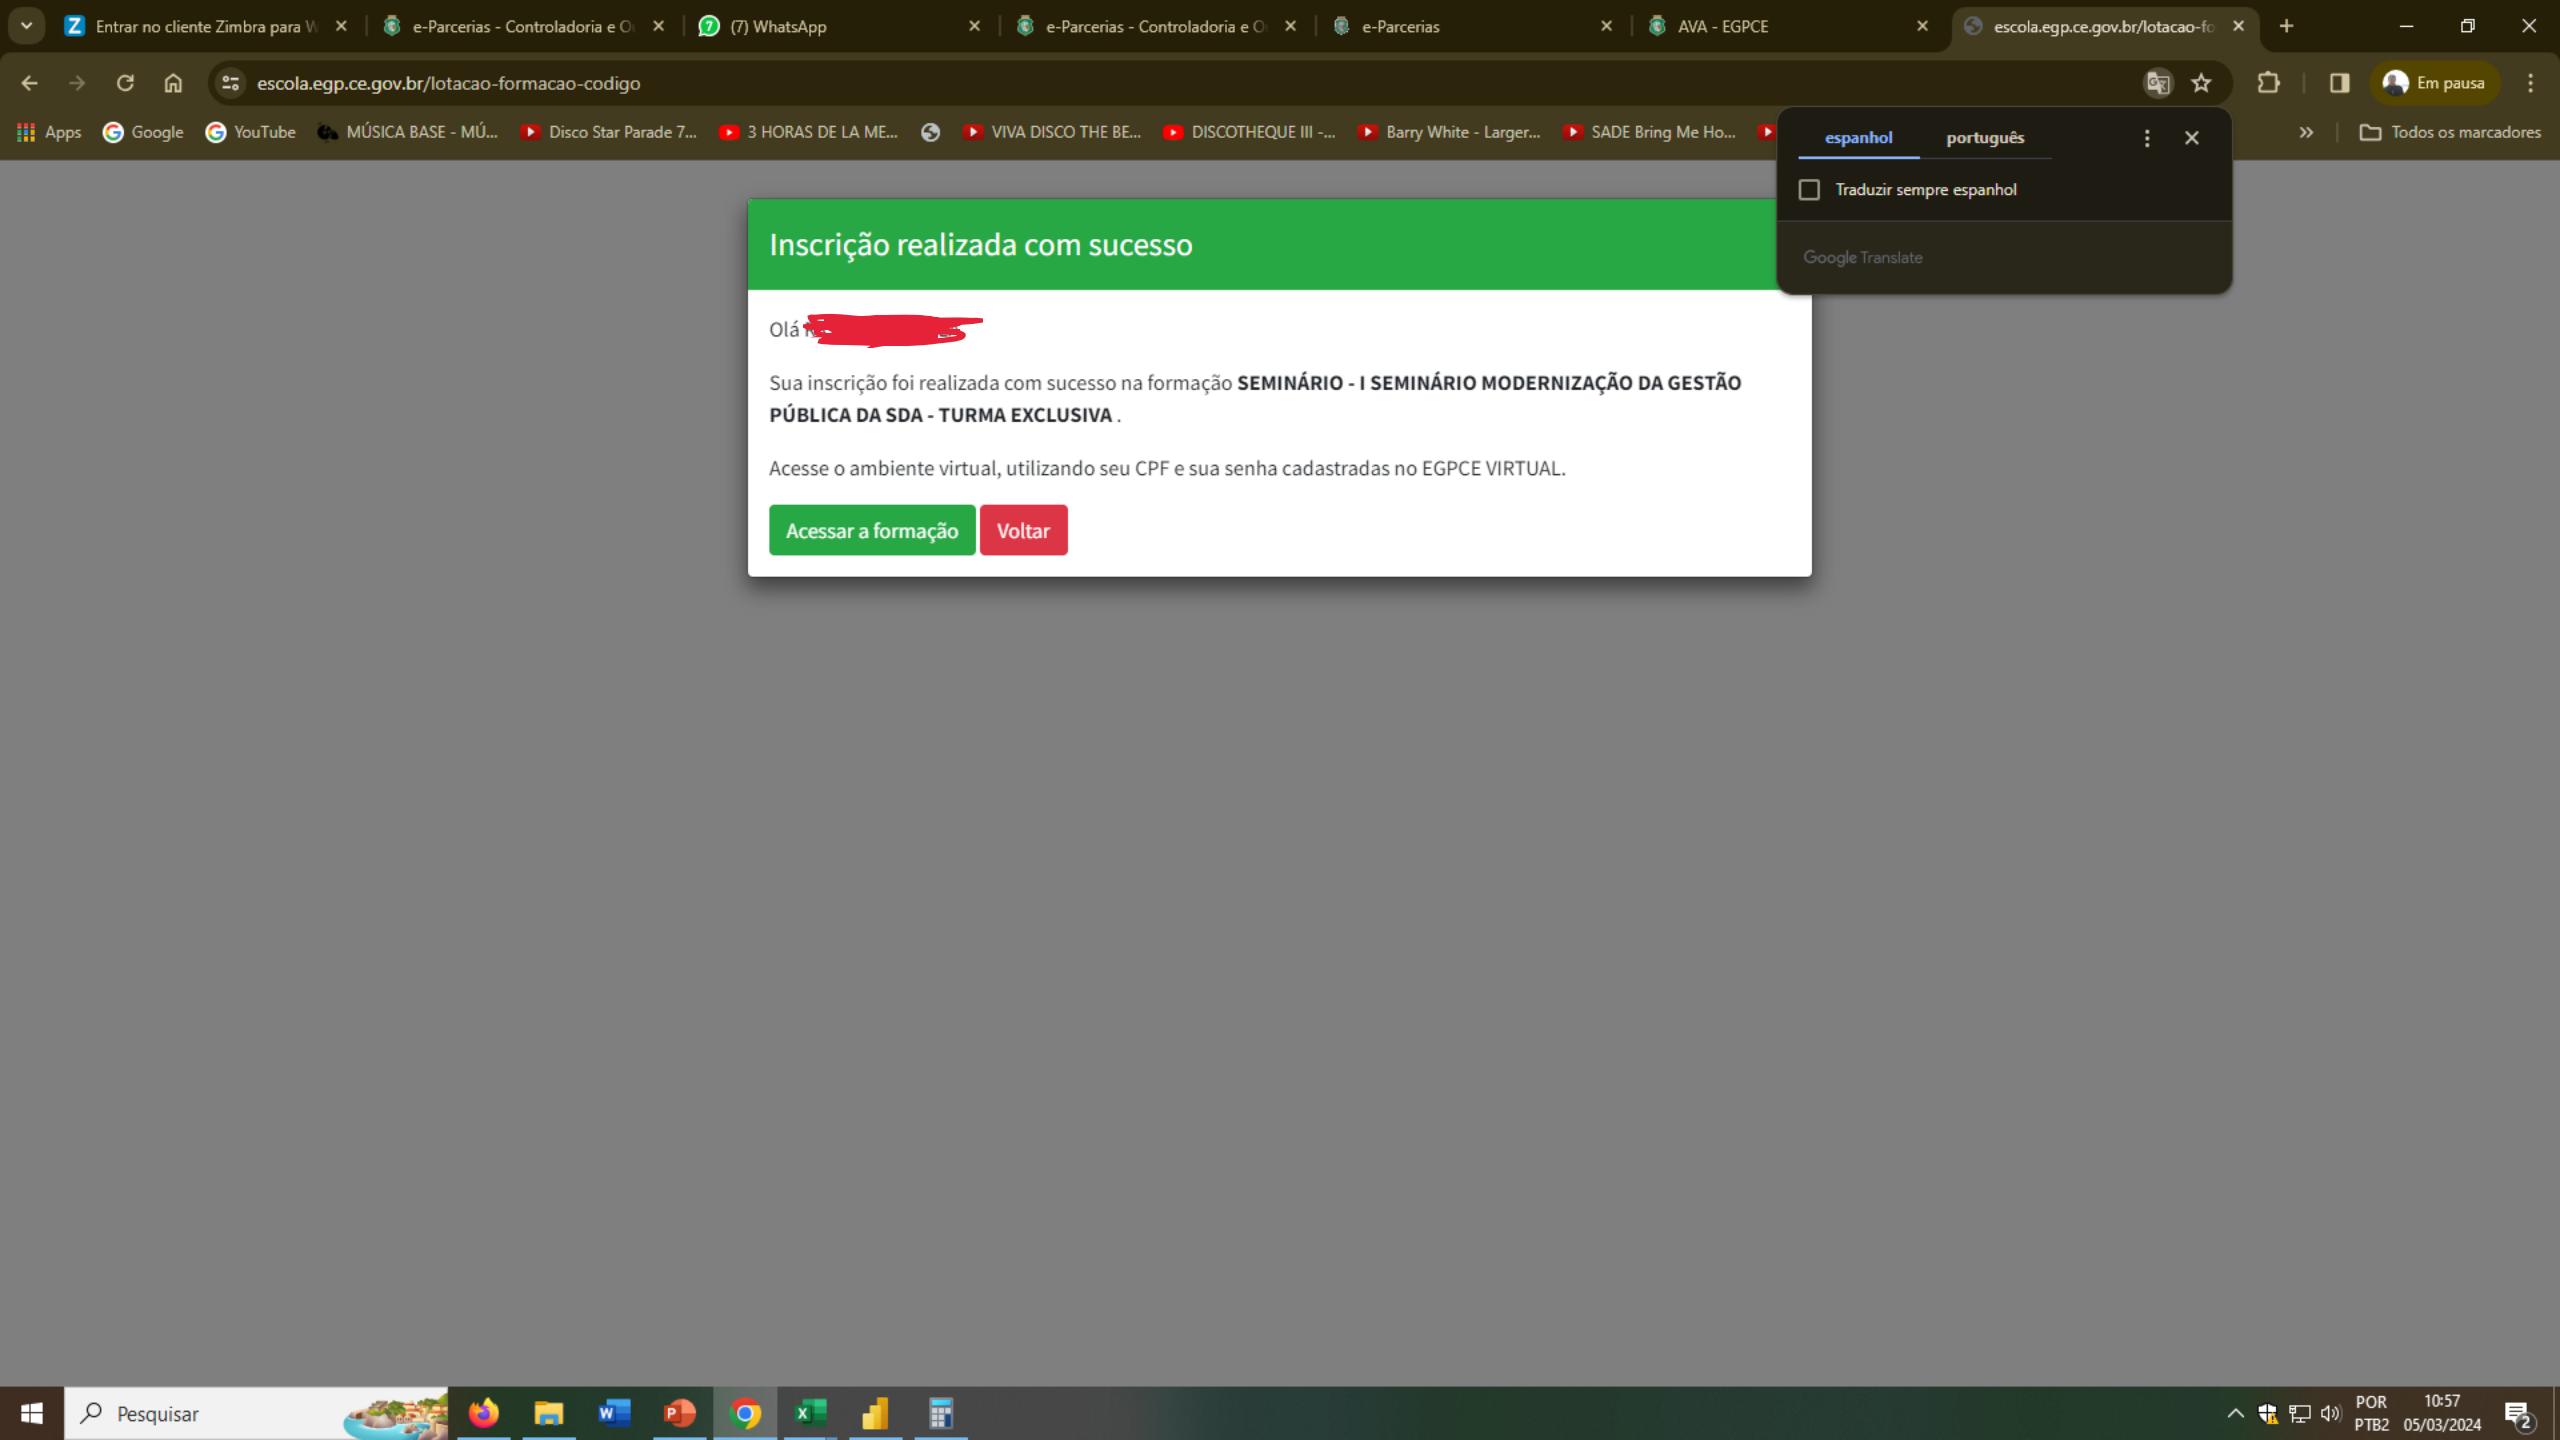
Entrar no cliente Zimbra para W | e-Parcerias - Controladoria e O | (7) WhatsApp | e-Parcerias - Controladoria e O | e-Parcerias | AVA - EGPCE | escola.egp.ce.gov.br/lotacao-fo

escola.egp.ce.gov.br/lotacao-formacao-codigo

Em pausa

Apps | Google | YouTube | MÚSICA BASE - MÚ... | Disco Star Parade 7... | 3 HORAS DE LA ME... | VIVA DISCO THE BE... | DISCOTHEQUE III -... | Barry White - Larger... | SADE Bring Me Ho... | Todos os marcadores

espanhol | português

Traduzir sempre espanhol

Google Translate

Inscrição realizada com sucesso

Olá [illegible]

Sua inscrição foi realizada com sucesso na formação **SEMINÁRIO - I SEMINÁRIO MODERNIZAÇÃO DA GESTÃO PÚBLICA DA SDA - TURMA EXCLUSIVA** .

Acesse o ambiente virtual, utilizando seu CPF e sua senha cadastradas no EGPCE VIRTUAL.

Acessar a formação | Voltar

Pesquisar

POR PTB2 10:57 05/03/2024 2